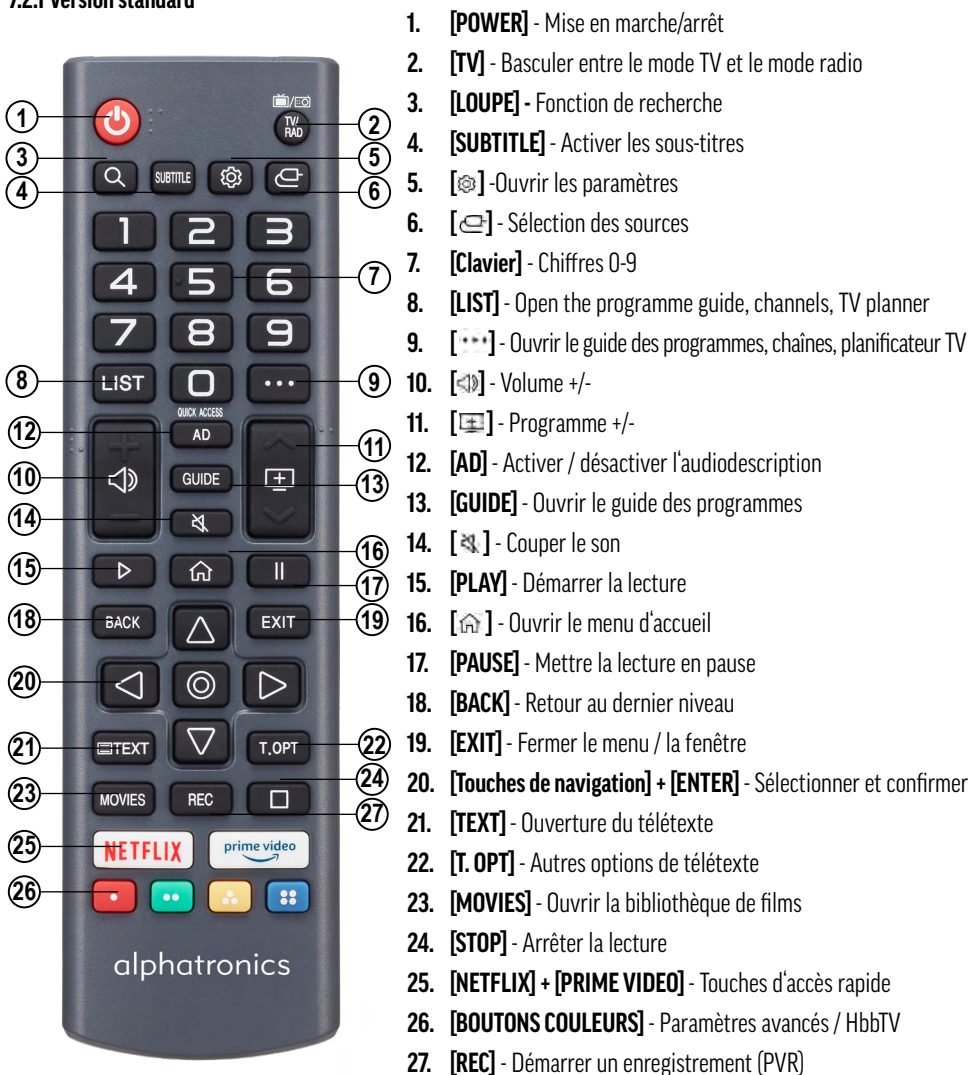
7.2.1 Version standard

1 2 3 4 5 6 7 8 9 10 11 12 13 14 15 16 17 18 19 20 21 22 23 24 25 26 27

TV/RAD

SUBTITLE

1 2 3
4 5 6
7 8 9
LIST 0 ...

QUICK ACCESS
AD
GUIDE

BACK EXIT
TEXT T.OPT
MOVIES REC

NETFLIX prime video

alphatronics

1. [POWER] - Mise en marche/arrêt
2. [TV] - Basculer entre le mode TV et le mode radio
3. [LOUPE] - Fonction de recherche
4. [SUBTITLE] - Activer les sous-titres
5. [⚙] -Ouvrir les paramètres
6. [⏏] - Sélection des sources
7. [Clavier] - Chiffres 0-9
8. [LIST] - Open the programme guide, channels, TV planner
9. [•••] - Ouvrir le guide des programmes, chaînes, planificateur TV
10. [🔊] - Volume +/-
11. [⊞] - Programme +/-
12. [AD] - Activer / désactiver l'audiodescription
13. [GUIDE] - Ouvrir le guide des programmes
14. [🔇] - Couper le son
15. [PLAY] - Démarrer la lecture
16. [⌂] - Ouvrir le menu d'accueil
17. [PAUSE] - Mettre la lecture en pause
18. [BACK] - Retour au dernier niveau
19. [EXIT] - Fermer le menu / la fenêtre
20. [Touches de navigation] + [ENTER] - Sélectionner et confirmer
21. [TEXT] - Ouverture du télétexte
22. [T. OPT] - Autres options de télétexte
23. [MOVIES] - Ouvrir la bibliothèque de films
24. [STOP] - Arrêter la lecture
25. [NETFLIX] + [PRIME VIDEO] - Touches d'accès rapide
26. [BOUTONS COULEURS] - Paramètres avancés / HbbTV
27. [REC] - Démarrer un enregistrement (PVR)